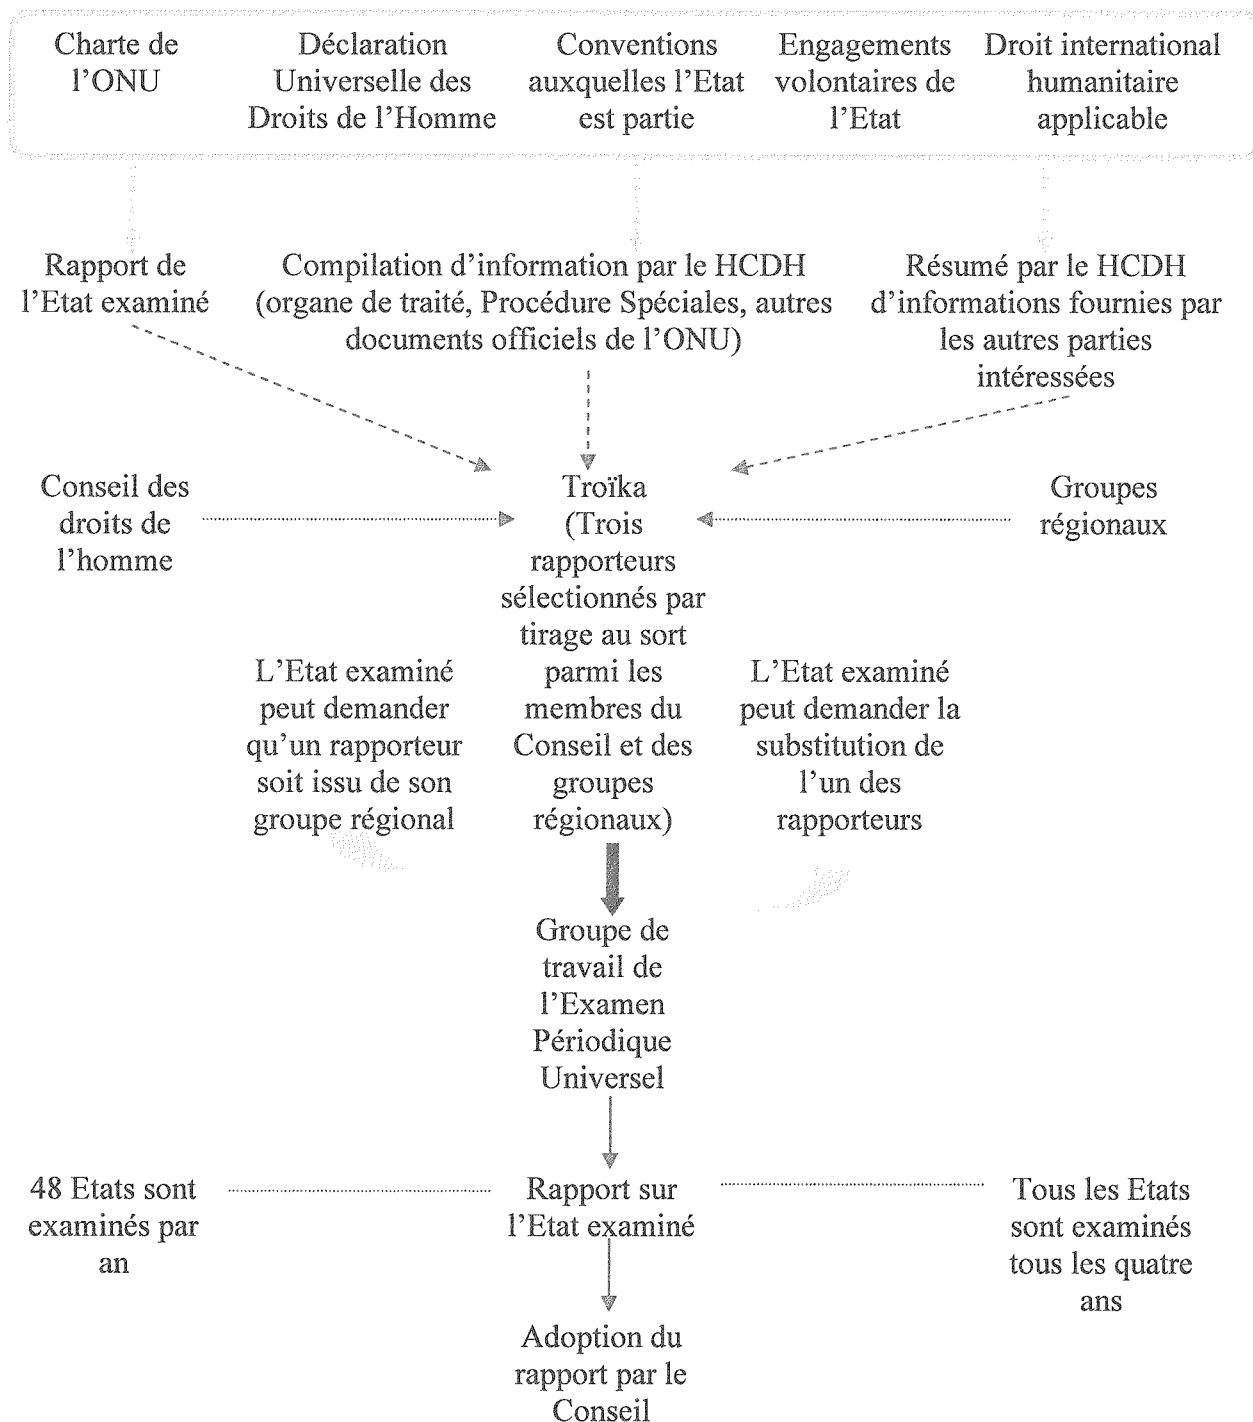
Charte de l'ONU

Déclaration Universelle des Droits de l'Homme

Conventions auxquelles l'Etat est partie

Engagements volontaires de l'Etat

Droit international humanitaire applicable

Rapport de l'Etat examiné

Compilation d'information par le HCDH (organe de traité, Procédure Spéciales, autres documents officiels de l'ONU)

Résumé par le HCDH d'informations fournies par les autres parties intéressées

Conseil des droits de l'homme

Troïka (Trois rapporteurs sélectionnés par tirage au sort parmi les membres du Conseil et des groupes régionaux)

Groupes régionaux

L'Etat examiné peut demander qu'un rapporteur soit issu de son groupe régional

L'Etat examiné peut demander la substitution de l'un des rapporteurs

Groupe de travail de l'Examen Périodique Universel

48 Etats sont examinés par an

Rapport sur l'Etat examiné

Tous les Etats sont examinés tous les quatre ans

Adoption du rapport par le Conseil